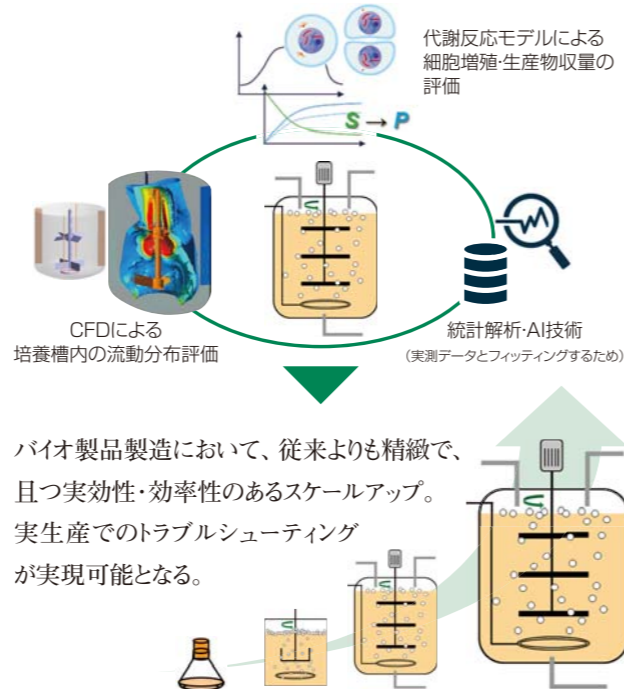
代謝反応モデルによる細胞増殖·生産物収量の評価

S → P

CFDによる
培養槽内の流動分布評価

統計解析·AI技術
(実測データとフィッティングするため)

バイオ製品製造において、従来よりも精緻で、
且つ実効性·効率性のあるスケールアップ。
実生産でのトラブルシューティング
が実現可能となる。